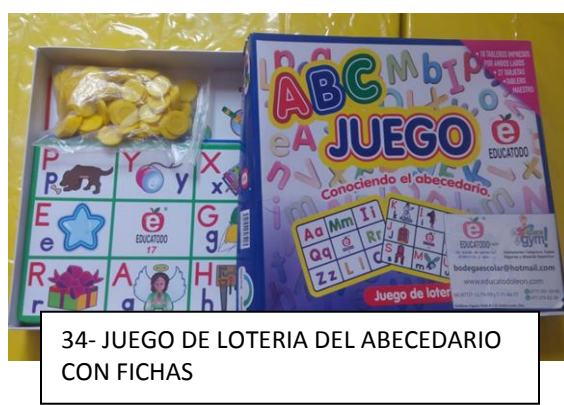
ABC JUEGO
EDUCATODO
Conociendo el abecedario
Aa Mm Ii
Qq
Zz
Juego de lote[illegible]
EDUCATODO
17
E
e
G
g
R
r
A
a
H
h
X
x
P
y
bodegaescolar@hotmail.com
www.educatodoleon.com
34- JUEGO DE LOTERIA DEL ABECEDARIO CON FICHAS